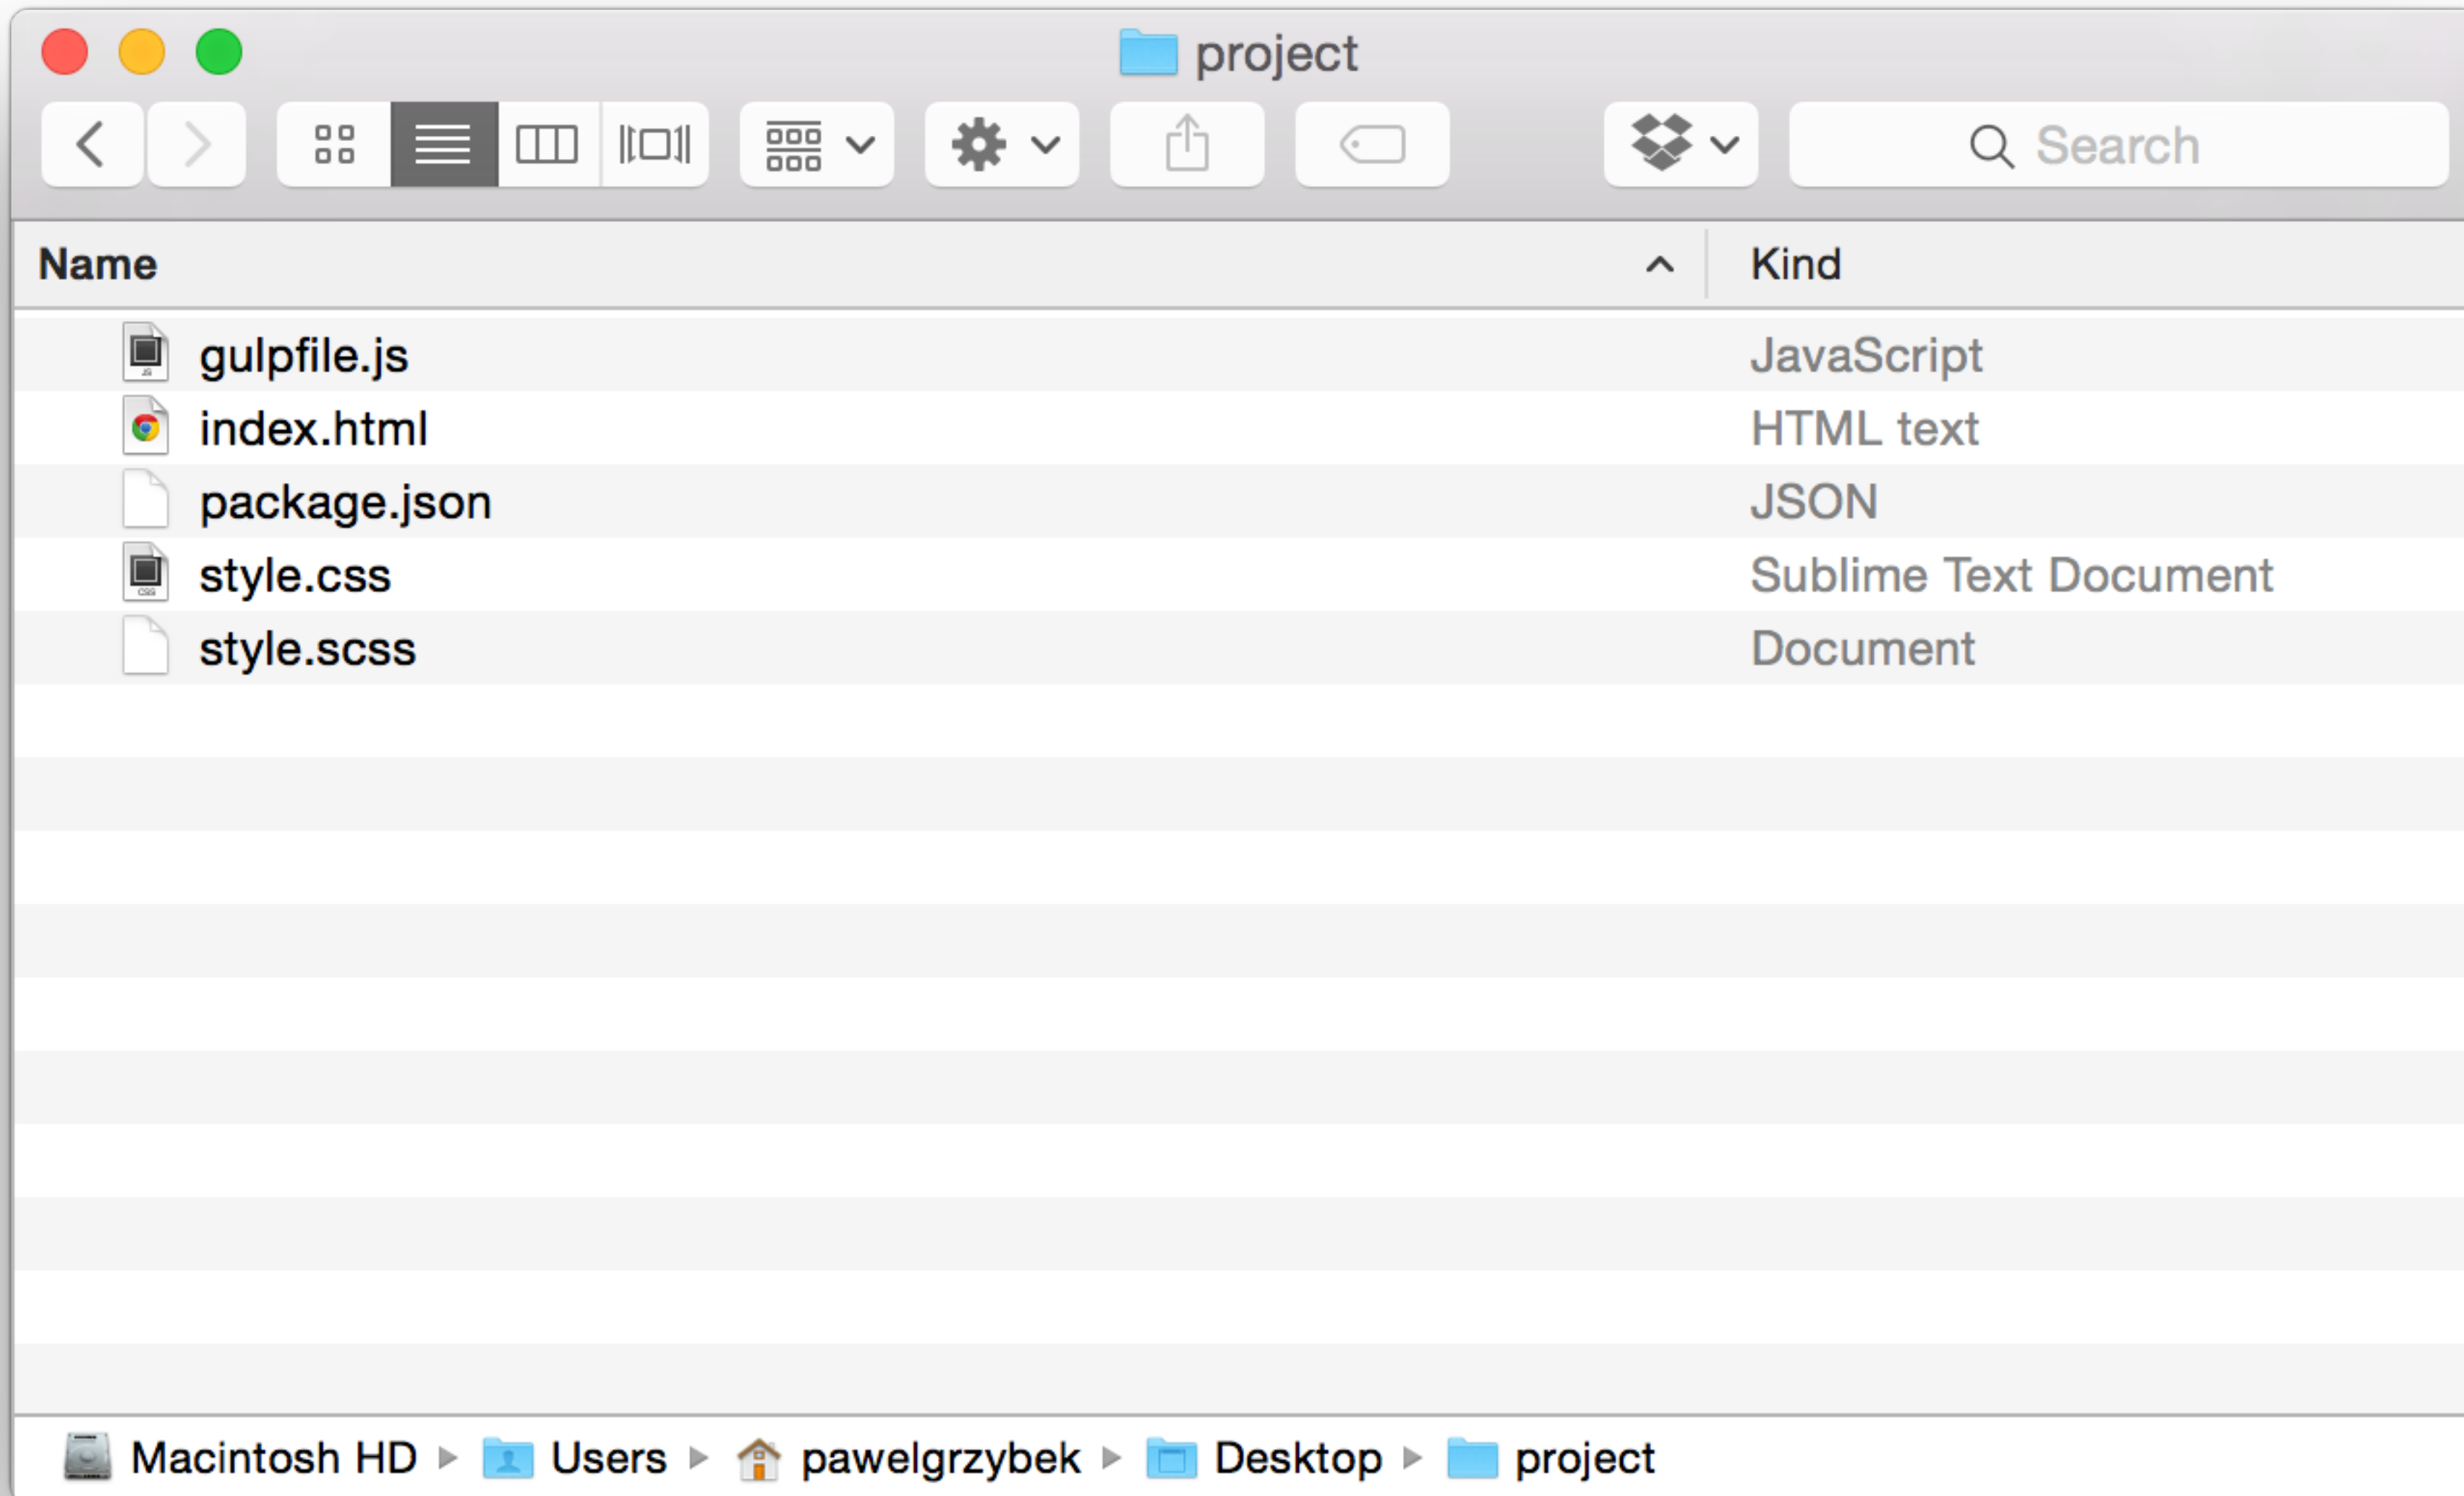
project

Search

| Name | Kind |
|---|---|
| gulpfile.js | JavaScript |
| index.html | HTML text |
| package.json | JSON |
| style.css | Sublime Text Document |
| style.scss | Document |

Macintosh HD ▸ Users ▸ pawelgrzybek ▸ Desktop ▸ project